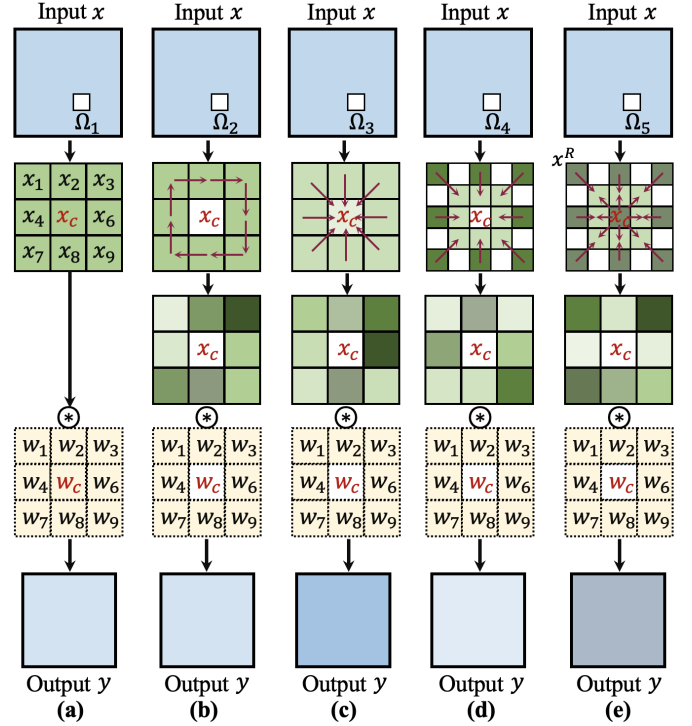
Input $x$ Input $x$ Input $x$ Input $x$ Input $x$

$\Omega_1$ $\Omega_2$ $\Omega_3$ $\Omega_4$ $\Omega_5$

$x^R$

| $x_1$ | $x_2$ | $x_3$ |
|---|---|---|
| $x_4$ | $x_c$ | $x_6$ |
| $x_7$ | $x_8$ | $x_9$ |

$x_c$ $x_c$ $x_c$ $x_c$

$x_c$ $x_c$ $x_c$ $x_c$

* * * * *

| $w_1$ | $w_2$ | $w_3$ |
|---|---|---|
| $w_4$ | $w_c$ | $w_6$ |
| $w_7$ | $w_8$ | $w_9$ |

| $w_1$ | $w_2$ | $w_3$ |
|---|---|---|
| $w_4$ | $w_c$ | $w_6$ |
| $w_7$ | $w_8$ | $w_9$ |

| $w_1$ | $w_2$ | $w_3$ |
|---|---|---|
| $w_4$ | $w_c$ | $w_6$ |
| $w_7$ | $w_8$ | $w_9$ |

| $w_1$ | $w_2$ | $w_3$ |
|---|---|---|
| $w_4$ | $w_c$ | $w_6$ |
| $w_7$ | $w_8$ | $w_9$ |

| $w_1$ | $w_2$ | $w_3$ |
|---|---|---|
| $w_4$ | $w_c$ | $w_6$ |
| $w_7$ | $w_8$ | $w_9$ |

Output $y$ Output $y$ Output $y$ Output $y$ Output $y$
(a) (b) (c) (d) (e)